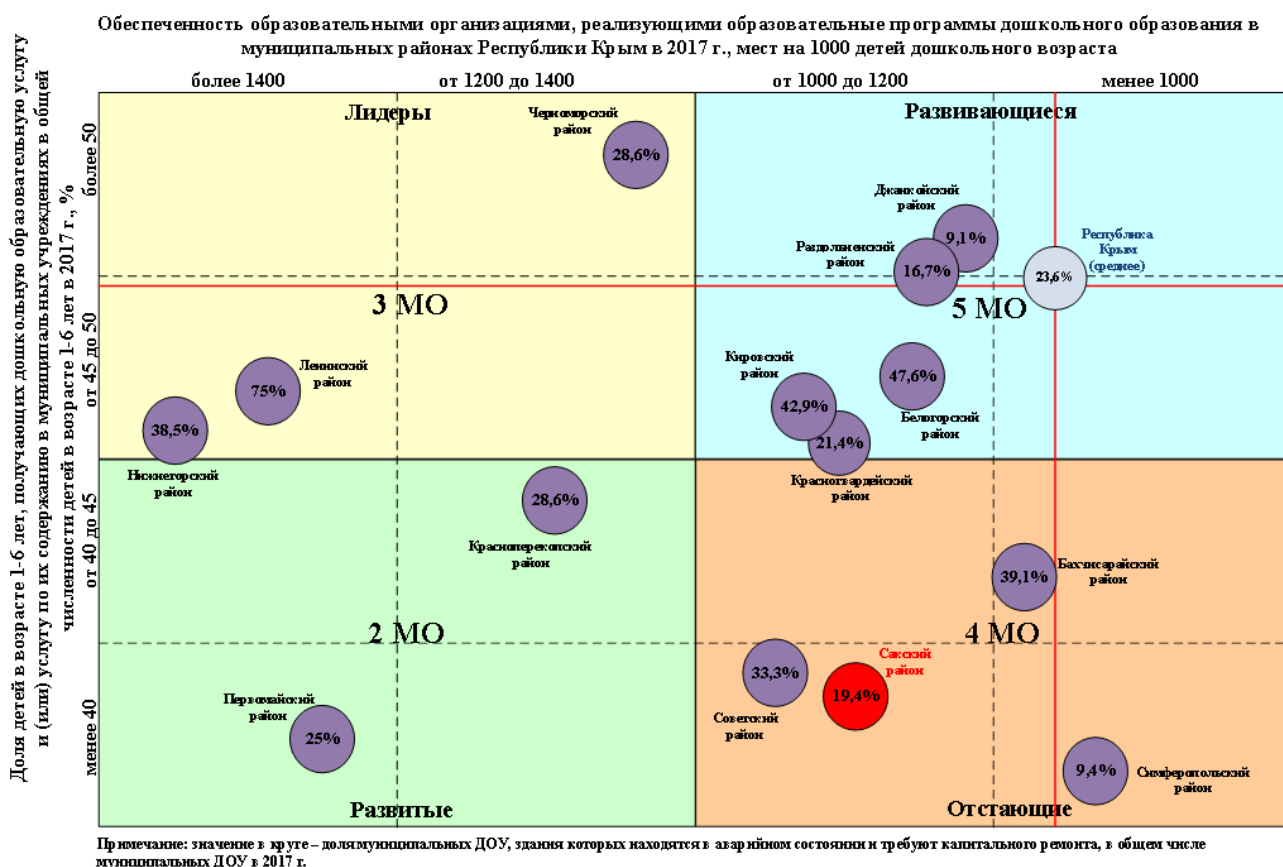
Обеспеченность образовательными организациями, реализующими образовательные программы дошкольного образования в муниципальных районах Республики Крым в 2017 г., мест на 1000 детей дошкольного возраста

более 1400
от 1200 до 1400
от 1000 до 1200
менее 1000

Доля детей в возрасте 1-6 лет, получающих дошкольную образовательную услугу и (или) услугу по их содержанию в муниципальных учреждениях в общей численности детей в возрасте 1-6 лет в 2017 г., %

более 50
от 45 до 50
от 40 до 45
менее 40

Лидеры

Черноморский район
28,6%

3 МО

Ленинский район
75%

38,5%
Нижнегорский район

Развивающиеся

Джанкойский район
9,1%

Раздольненский район
16,7%

Республика Крым (среднее)
23,6%

5 МО

Кировский район
42,9%

47,6%
Белогорский район

21,4%
Красногвардейский район

28,6%
Красноперекопский район

2 МО

Первомайский район
25%

Развитые

39,1%
Бахчисарайский район

4 МО

Сакский район
19,4%

33,3%
Советский район

9,4%
Симферопольский район

Отстающие

Примечание: значение в круге – доля муниципальных ДОУ, здания которых находятся в аварийном состоянии и требуют капитального ремонта, в общем числе муниципальных ДОУ в 2017 г.